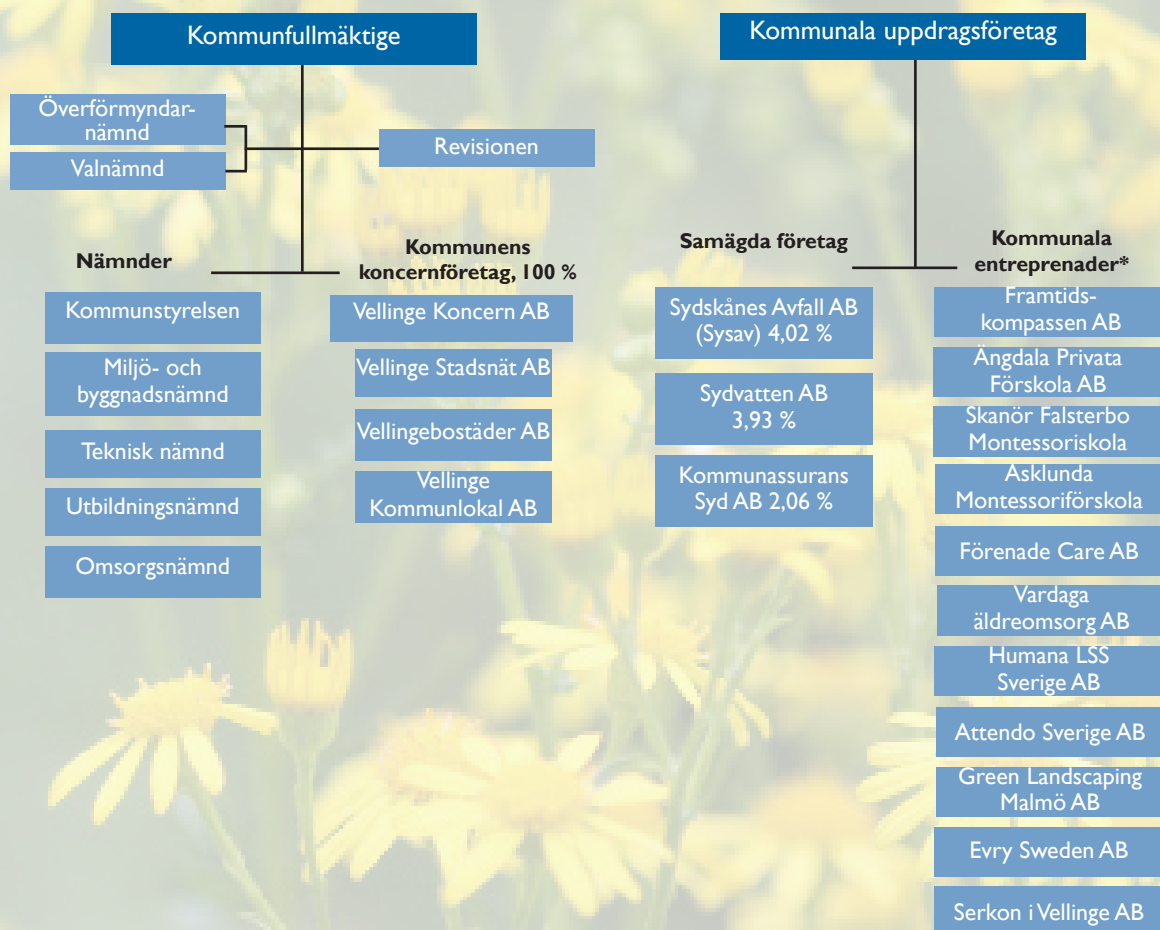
Kommunfullmäktige

Kommunala uppdragsföretag

Överförmyndarnämnd

Valnämnd

Revisionen

Nämnder

Kommunens koncernföretag, 100 %

Samägda företag

Kommunala entreprenader*

Kommunstyrelsen

Miljö- och byggnadsnämnd

Teknisk nämnd

Utbildningsnämnd

Omsorgsnämnd

Vellinge Koncern AB

Vellinge Stadsnät AB

Vellingebostäder AB

Vellinge Kommunlokal AB

Sydskånes Avfall AB (Sysav) 4,02 %

Sydvatten AB 3,93 %

Kommunassurans Syd AB 2,06 %

Framtidskompassen AB

Ängdala Privata Förskola AB

Skanör Falsterbo Montessoriskola

Asklunda Montessoriförskola

Förenade Care AB

Vardaga äldreomsorg AB

Humana LSS Sverige AB

Attendo Sverige AB

Green Landscaping Malmö AB

Evry Sweden AB

Serkon i Vellinge AB